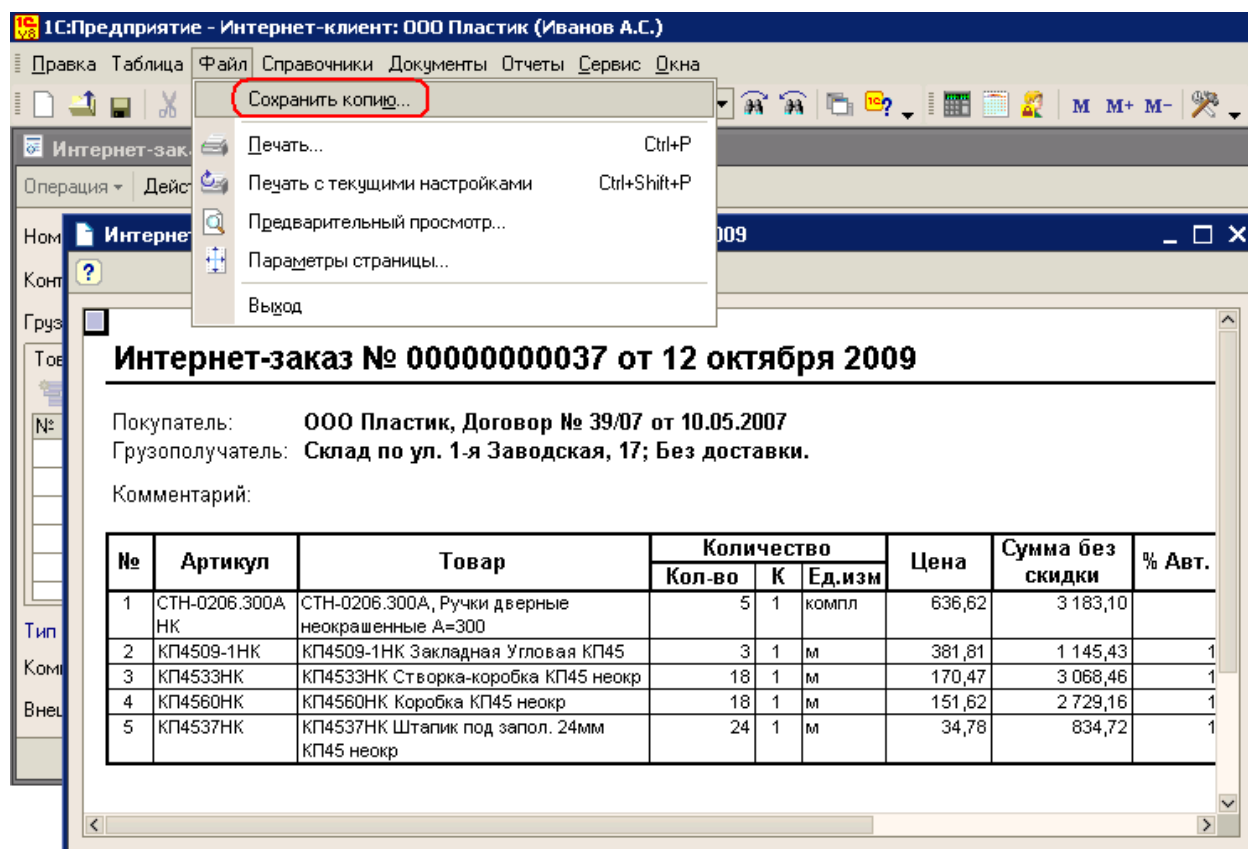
1С:Предприятие - Интернет-клиент: ООО Пластик (Иванов А.С.)

Правка Таблица Файл Справочники Документы Отчеты Сервис Окна

М М+ М-

Сохранить копию...
Печать... Ctrl+P
Печать с текущими настройками Ctrl+Shift+P
Предварительный просмотр...
Параметры страницы...
Выход

Интернет-зак
Операция Дейст
Ном
Конт
Груз
Тов
№
Тип
Ком
Внеш

Интернет 009

Интернет-заказ № 00000000037 от 12 октября 2009

Покупатель: ООО Пластик, Договор № 39/07 от 10.05.2007
Грузополучатель: Склад по ул. 1-я Заводская, 17; Без доставки.

Комментарий:

| № | Артикул | Товар | Кол-во | К | Ед.изм | Цена | Сумма без скидки | % Авт. |
|---|---|---|---|---|---|---|---|---|
| 1 | СТН-0206.300А НК | СТН-0206.300А, Ручки дверные неокрашенные А=300 | 5 | 1 | компл | 636,62 | 3 183,10 | |
| 2 | КП4509-1НК | КП4509-1НК Закладная Угловая КП45 | 3 | 1 | м | 381,81 | 1 145,43 | 1 |
| 3 | КП4533НК | КП4533НК Створка-коробка КП45 неокр | 18 | 1 | м | 170,47 | 3 068,46 | 1 |
| 4 | КП4560НК | КП4560НК Коробка КП45 неокр | 18 | 1 | м | 151,62 | 2 729,16 | 1 |
| 5 | КП4537НК | КП4537НК Штапик под запол. 24мм КП45 неокр | 24 | 1 | м | 34,78 | 834,72 | 1 |